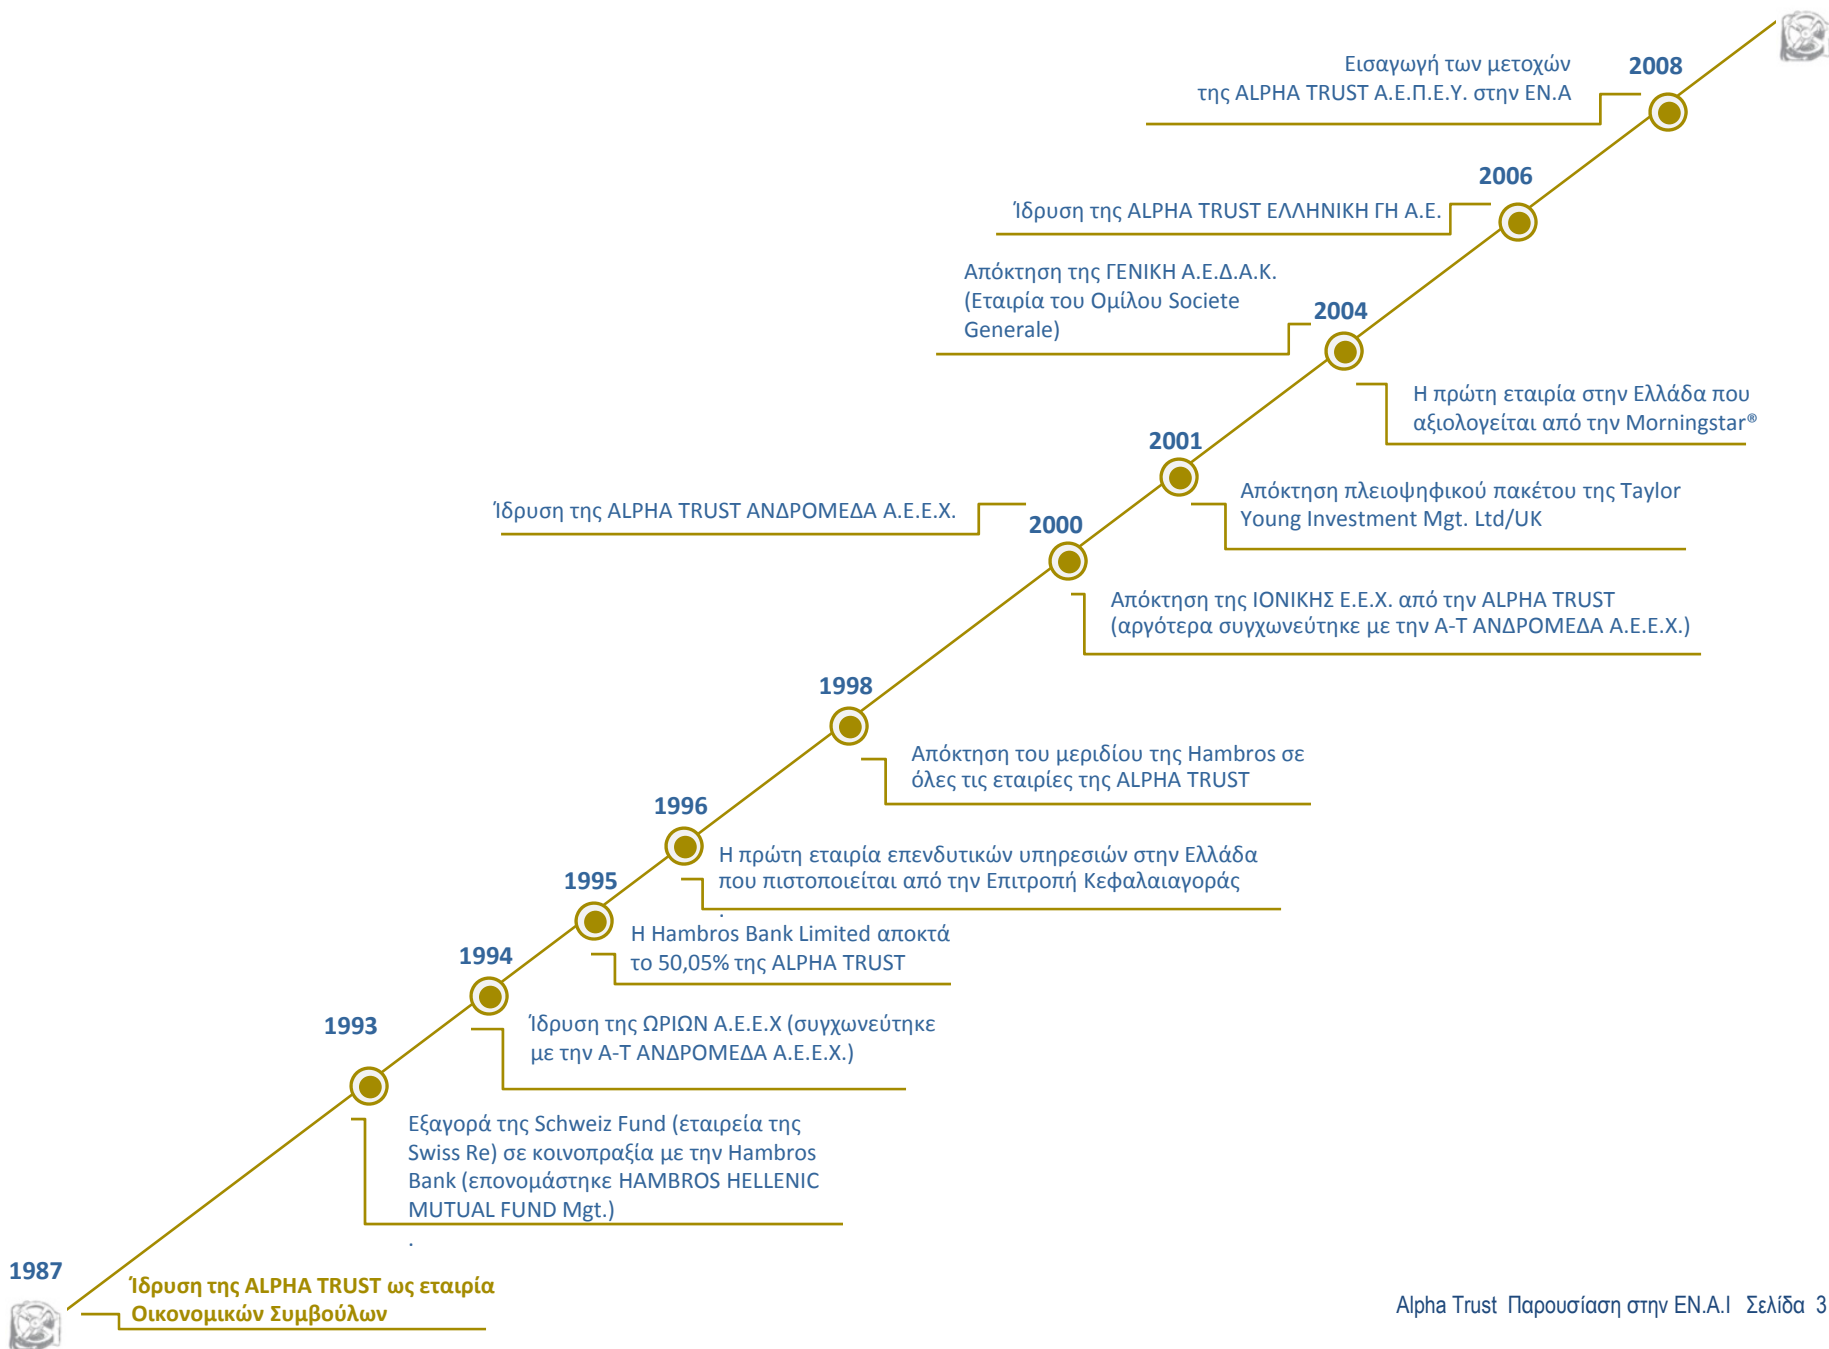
2008
Εισαγωγή των μετοχών της ALPHA TRUST Α.Ε.Π.Ε.Υ. στην ΕΝ.Α

2006
Ίδρυση της ALPHA TRUST ΕΛΛΗΝΙΚΗ ΓΗ Α.Ε.

Απόκτηση της ΓΕΝΙΚΗ Α.Ε.Δ.Α.Κ. (Εταιρία του Ομίλου Societe Generale)

2004
Η πρώτη εταιρία στην Ελλάδα που αξιολογείται από την Morningstar®

2001
Απόκτηση πλειοψηφικού πακέτου της Taylor Young Investment Mgt. Ltd/UK

Ίδρυση της ALPHA TRUST ΑΝΔΡΟΜΕΔΑ Α.Ε.Ε.Χ.

2000
Απόκτηση της ΙΟΝΙΚΗΣ Ε.Ε.Χ. από την ALPHA TRUST (αργότερα συγχωνεύτηκε με την Α-Τ ΑΝΔΡΟΜΕΔΑ Α.Ε.Ε.Χ.)

1998
Απόκτηση του μεριδίου της Hambros σε όλες τις εταιρίες της ALPHA TRUST

1996
Η πρώτη εταιρία επενδυτικών υπηρεσιών στην Ελλάδα που πιστοποιείται από την Επιτροπή Κεφαλαιαγοράς

1995
Η Hambros Bank Limited αποκτά το 50,05% της ALPHA TRUST

1994
Ίδρυση της ΩΡΙΩΝ Α.Ε.Ε.Χ (συγχωνεύτηκε με την Α-Τ ΑΝΔΡΟΜΕΔΑ Α.Ε.Ε.Χ.)

1993
Εξαγορά της Schweiz Fund (εταιρεία της Swiss Re) σε κοινοπραξία με την Hambros Bank (επονομάστηκε HAMBROS HELLENIC MUTUAL FUND Mgt.)

1987
Ίδρυση της ALPHA TRUST ως εταιρία Οικονομικών Συμβούλων

Alpha Trust Παρουσίαση στην ΕΝ.Α.Ι Σελίδα 3